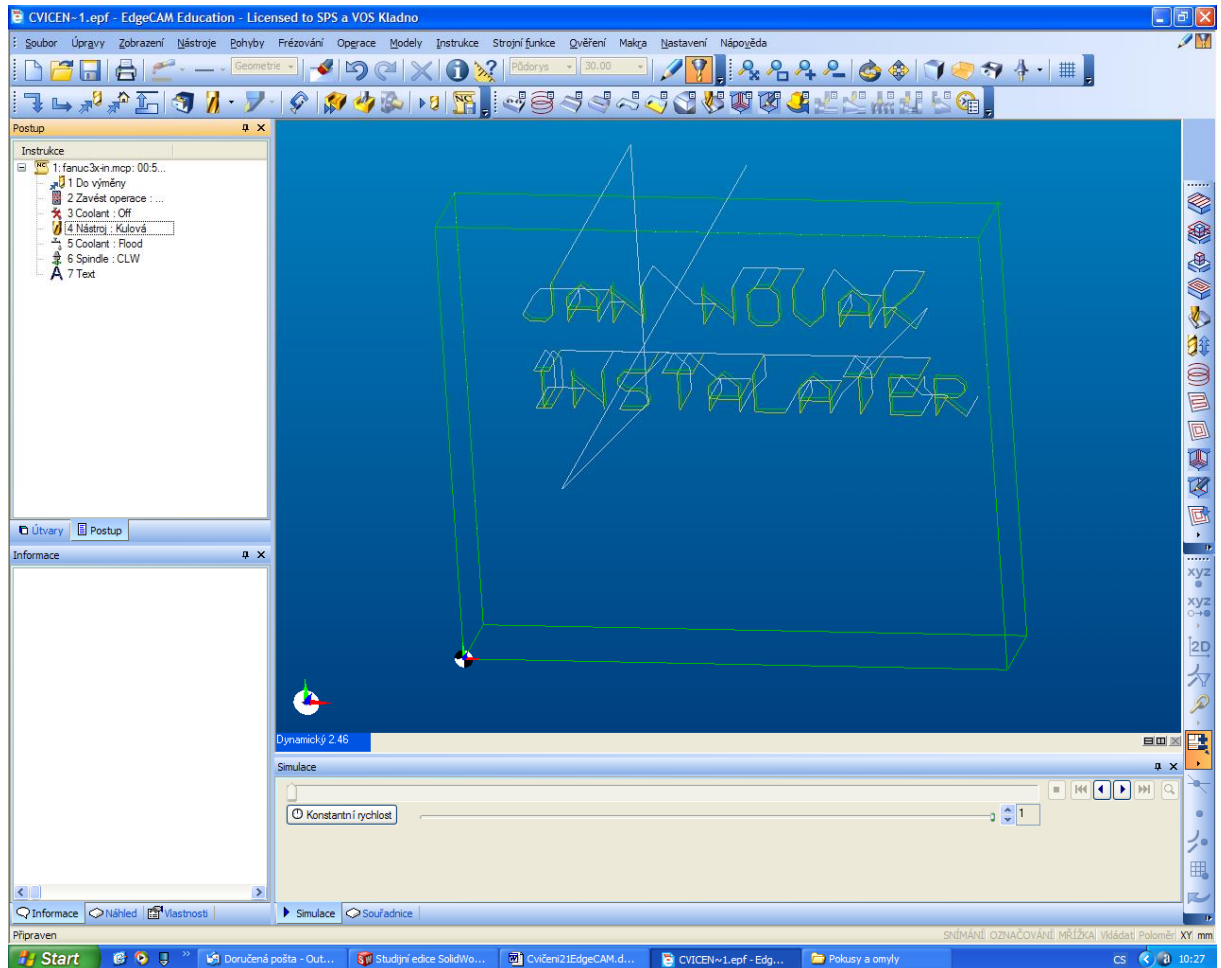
CVICEN~1.epf - EdgeCAM Education - Licensed to SPS a VOS Kladno

Soubor Úpravy Zobrazení Nástroje Pohyby Frézování Operace Modely Instrukce Strojní funkce Ověření Makra Nastavení Nápověda

Geometrie Půdorys 30.00

Postup

Instrukce

1: fanuc3x-in.mcp: 00:5...
1 Do výměny
2 Zavést operace : ...
3 Coolant : Off
4 Nástroj : Kulová
5 Coolant : Flood
6 Spindle : CLW
7 Text

Útvary Postup

Informace

Informace Náhled Vlastnosti

JAN NOVAK
INSTALATER

Dynamický 2.46

Simulace

Konstantní rychlost

1

Simulace Souřadnice

xyz
xyz
2D

Připraven

SNÍMÁNÍ OZNAČOVÁNÍ MŘÍŽKA Vkládat Poloměr XY mm

Start

Doručená pošta - Out...

Studijní edice SolidWo...

Cvičeni21EdgeCAM.d...

CVICEN~1.epf - Edg...

Pokusy a omyly

CS 10:27